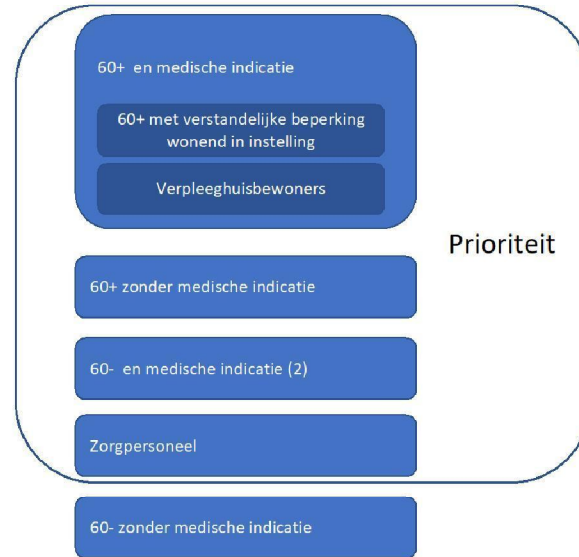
60+ en medische indicatie

60+ met verstandelijke beperking wonend in instelling

Verpleeghuisbewoners

Prioriteit

60+ zonder medische indicatie

60- en medische indicatie (2)

Zorgpersoneel

60- zonder medische indicatie